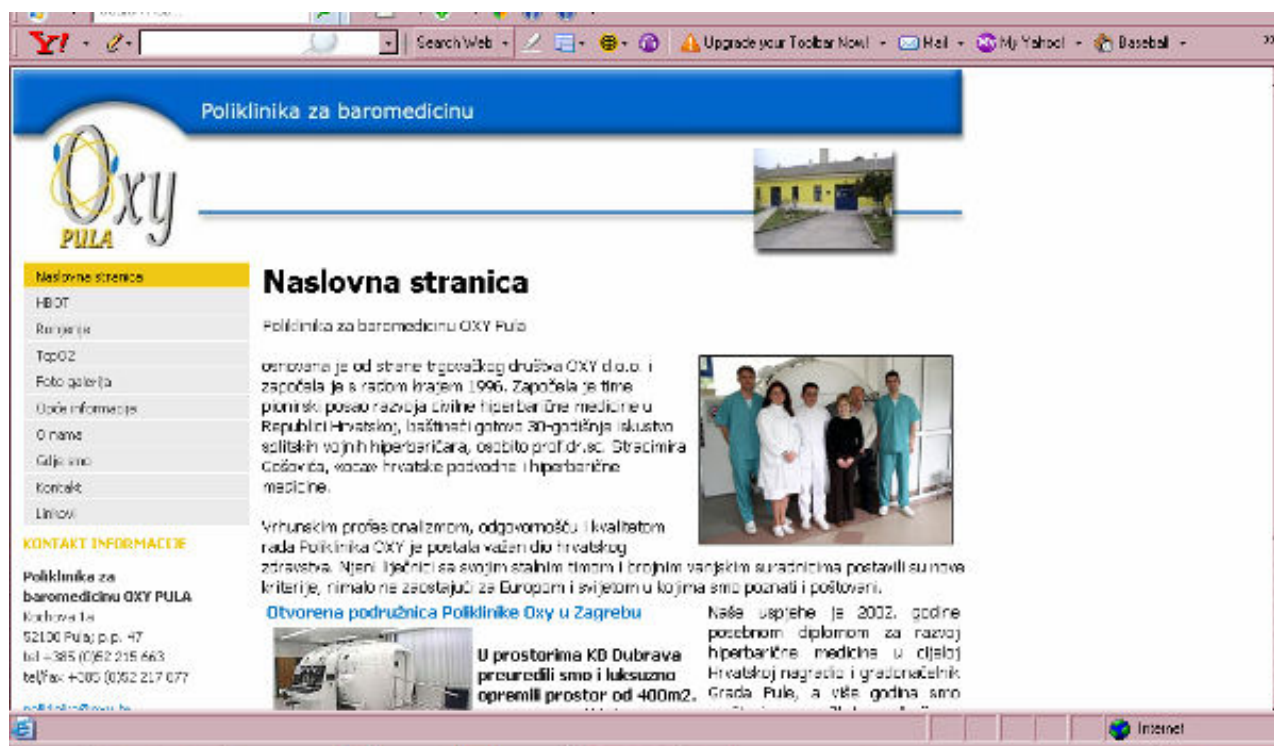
Search Web · Upgrade your Toolbar Now! · Mail · My Yahoo! · Baseball

Poliklinika za baromedicinu

Oxy
PULA

Naslovna stranica
HBOT
Ronjenje
TopO2
Foto galerija
Opće informacije
O nama
Gdje smo
Kontakt
Linkovi

KONTAKT INFORMACIJE

Poliklinika za baromedicinu OXY PULA
Korheva 1a
52100 Pula; p.p. 47
tel +385 (0)52 215 663
tel/fax +385 (0)52 217 077
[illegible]

Naslovna stranica

Poliklinika za baromedicinu OXY Pula

osnovana je od strane trgovačkog društva OXY d.o.o. i započela je s radom krajem 1996. Započela je time pionirski posao razvoja civilne hiperbarične medicine u Republici Hrvatskoj, baštineći gotovo 30-godišnje iskustvo splitskih vojnih hiperbaričara, osobito prof.dr.sc. Stracimira Gošovića, vozača hrvatske podvodne i hiperbarične medicine.

Vrhunskim profesionalizmom, odgovornošću i kvalitetom rada Poliklinika OXY je postala važan dio hrvatskog zdravstva. Njeni liječnici sa svojim stalnim timom i brojnim vanjskim suradnicima postavili su nova kriterije, nimalo ne zaostajući za Europom i svijetom u kojima smo poznati i poštovani.

Otvorena podružnica Poliklinike Oxy u Zagrebu

U prostorima KB Dubrava preuredili smo i luksuzno opremili prostor od 400m2.

Naše uspjehe je 2002. godine posebnom diplomom za razvoj hiperbarične medicine u cijeloj Hrvatskoj nagradio i gradonačelnik Grada Pule, a više godina smo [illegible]

Internet